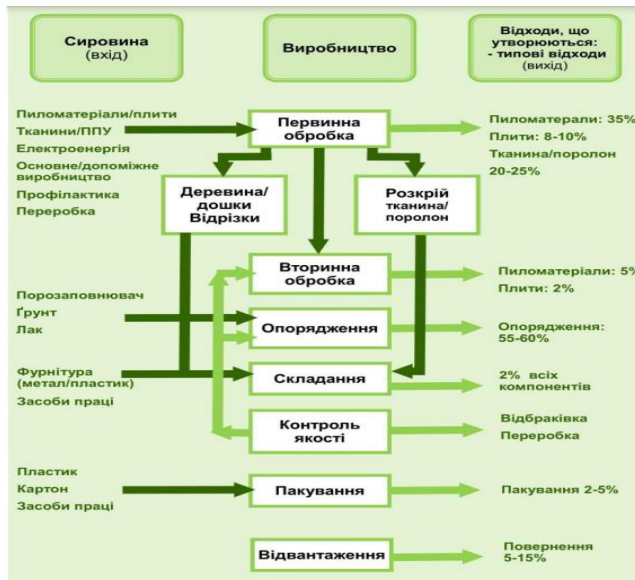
Сировина
(вхід)

Виробництво

Відходи, що утворюються:
- типові відходи
(вихід)

Пиломатеріали/плити
Тканини/ППУ
Електроенергія
Основне/допоміжне виробництво
Профілактика
Переробка

Первинна обробка

Пиломатерали: 35%
Плити: 8-10%
Тканина/поролон 20-25%

Деревина/дошки Відрізки

Розкрій тканина/поролон

Вторинна обробка

Пиломатеріали: 5%
Плити: 2%

Порозаповнювач
Ґрунт
Лак

Опорядження

Опорядження: 55-60%

Фурнітура (метал/пластик)
Засоби праці

Складання

2% всіх компонентів

Контроль якості

Відбраківка
Переробка

Пластик
Картон
Засоби праці

Пакування

Пакування 2-5%

Відвантаження

Повернення 5-15%